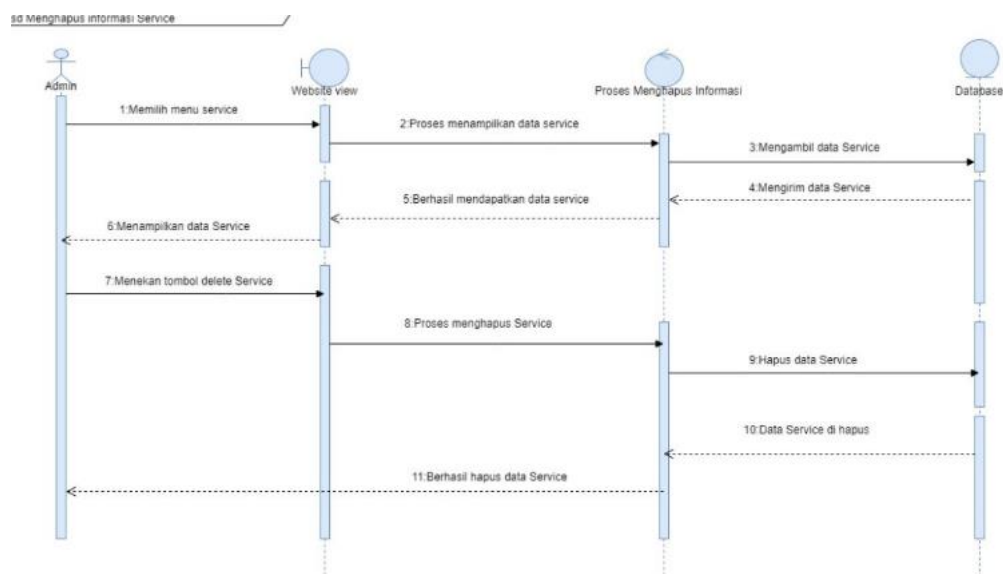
sd Menghapus Informasi Service

Admin

Website view

Proses Menghapus Informasi

Database

1:Memilih menu service

2:Proses menampilkan data service

3:Mengambil data Service

4:Mengirim data Service

5:Berhasil mendapatkan data service

6:Menampilkan data Service

7:Menekan tombol delete Service

8:Proses menghapus Service

9:Hapus data Service

10:Data Service di hapus

11:Berhasil hapus data Service